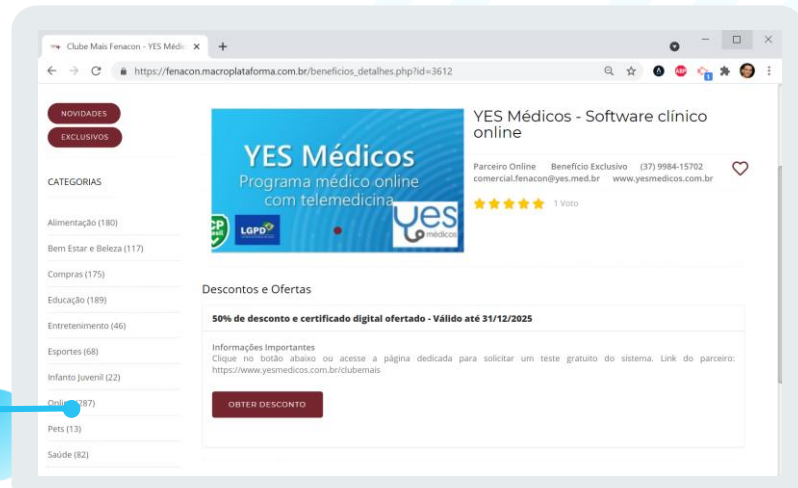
Clube Mais Fenacon - YES Médic ×
+
https://fenacon.macroplataforma.com.br/beneficios_detalhes.php?id=3612

NOVIDADES
EXCLUSIVOS

CATEGORIAS

Alimentação (180)
Bem Estar e Beleza (117)
Compras (175)
Educação (189)
Entretenimento (46)
Esportes (68)
Infanto Juvenil (22)
Onli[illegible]287)
Pets (13)
Saúde (82)

YES Médicos
Programa médico online
com telemedicina
LGPD
yes
médicos

YES Médicos - Software clínico online

Parceiro Online Benefício Exclusivo (37) 9984-15702
comercial.fenacon@yes.med.br www.yesmedicos.com.br

1 Voto

Descontos e Ofertas

50% de desconto e certificado digital ofertado - Válido até 31/12/2025

Informações Importantes
Clique no botão abaixo ou acesse a página dedicada para solicitar um teste gratuito do sistema. Link do parceiro: https://www.yesmedicos.com.br/clubemais

OBTER DESCONTO